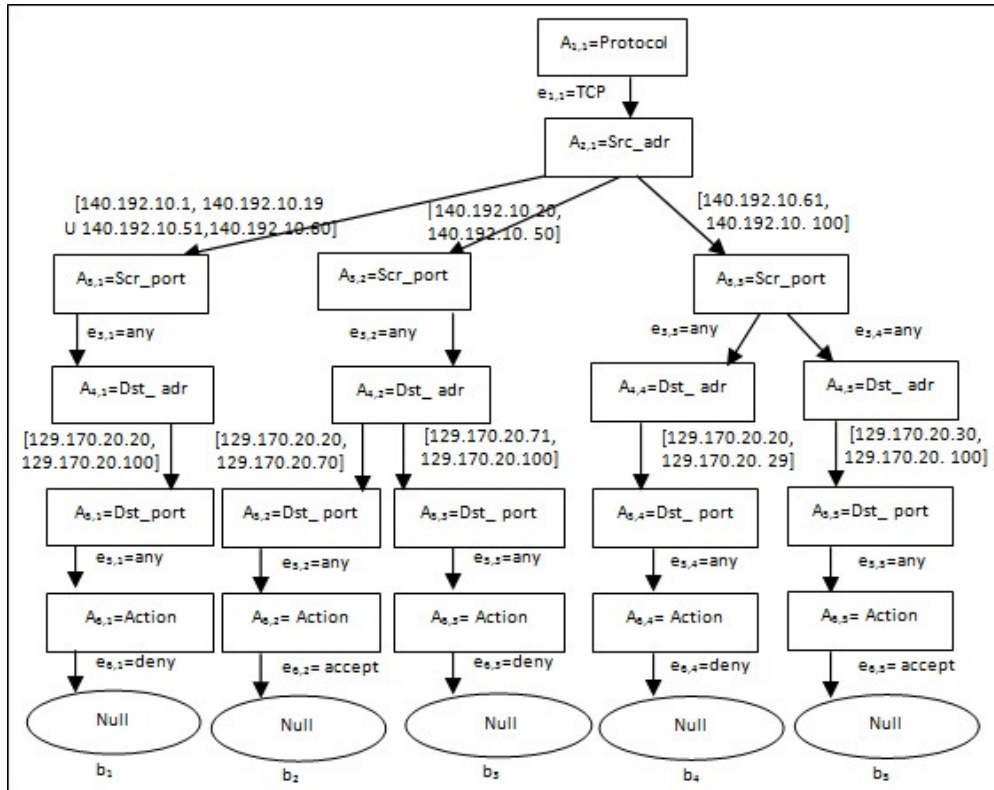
$A_{1,1}$=Protocol

$e_{1,1}$=TCP

$A_{2,1}$=Src_adr

[140.192.10.1, 140.192.10.19 U 140.192.10.51,140.192.10.60]

[140.192.10.20, 140.192.10. 50]

[140.192.10.61, 140.192.10. 100]

$A_{3,1}$=Scr_port

$A_{3,2}$=Scr_port

$A_{3,3}$=Scr_port

$e_{3,1}$=any

$e_{3,2}$=any

$e_{3,3}$=any

$e_{3,4}$=any

$A_{4,1}$=Dst_ adr

$A_{4,2}$=Dst_ adr

$A_{4,4}$=Dst_ adr

$A_{4,5}$=Dst_ adr

[129.170.20.20, 129.170.20.100]

[129.170.20.20, 129.170.20.70]

[129.170.20.71, 129.170.20.100]

[129.170.20.20, 129.170.20. 29]

[129.170.20.30, 129.170.20. 100]

$A_{5,1}$=Dst_port

$A_{5,2}$=Dst_ port

$A_{5,3}$=Dst_ port

$A_{5,4}$=Dst_ port

$A_{5,5}$=Dst_ port

$e_{5,1}$=any

$e_{5,2}$=any

$e_{5,3}$=any

$e_{5,4}$=any

$e_{5,5}$=any

$A_{6,1}$=Action

$A_{6,2}$= Action

$A_{6,3}$= Action

$A_{6,4}$= Action

$A_{6,5}$= Action

$e_{6,1}$=deny

$e_{6,2}$= accept

$e_{6,3}$=deny

$e_{6,4}$=deny

$e_{6,5}$= accept

Null

Null

Null

Null

Null

$b_1$

$b_2$

$b_3$

$b_4$

$b_5$